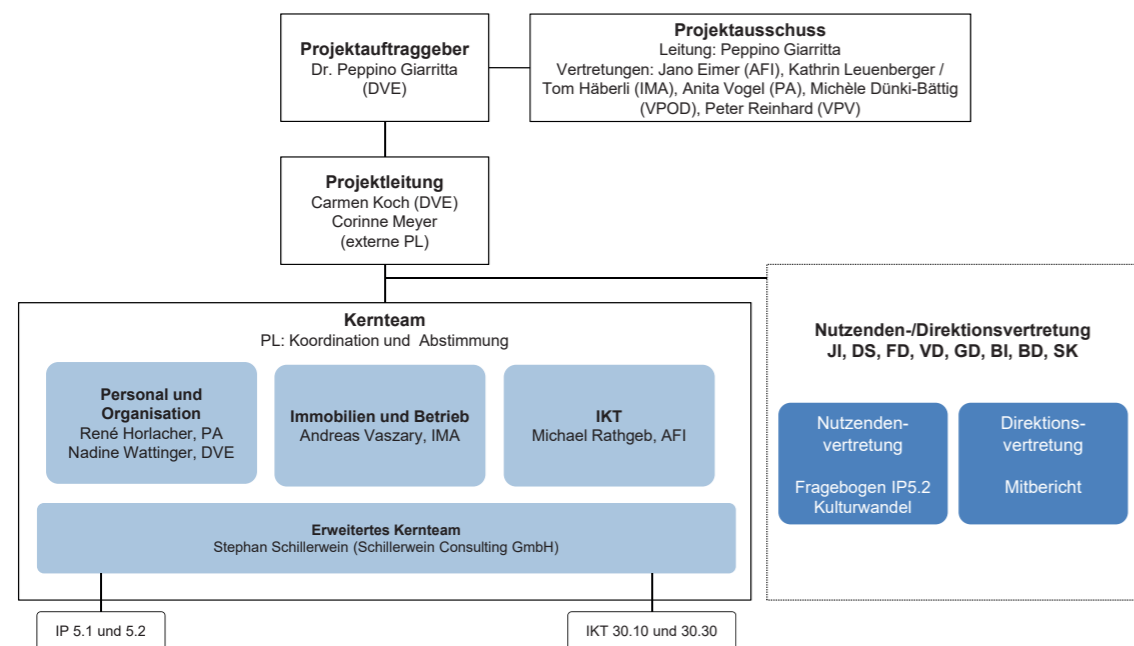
**Projektauftraggeber**
Dr. Peppino Giarritta
(DVE)

**Projektausschuss**
Leitung: Peppino Giarritta
Vertretungen: Jano Eimer (AFI), Kathrin Leuenberger / Tom Häberli (IMA), Anita Vogel (PA), Michèle Dünki-Bättig (VPOD), Peter Reinhard (VPV)

**Projektleitung**
Carmen Koch (DVE)
Corinne Meyer
(externe PL)

**Kernteam**
PL: Koordination und Abstimmung

**Personal und Organisation**
René Horlacher, PA
Nadine Wattinger, DVE

**Immobilien und Betrieb**
Andreas Vaszary, IMA

**IKT**
Michael Rathgeb, AFI

**Erweitertes Kernteam**
Stephan Schillerwein (Schillerwein Consulting GmbH)

IP 5.1 und 5.2

IKT 30.10 und 30.30

**Nutzenden-/Direktionsvertretung**
**JI, DS, FD, VD, GD, BI, BD, SK**

Nutzenden-vertretung

Fragebogen IP5.2 Kulturwandel

Direktions-vertretung

Mitbericht